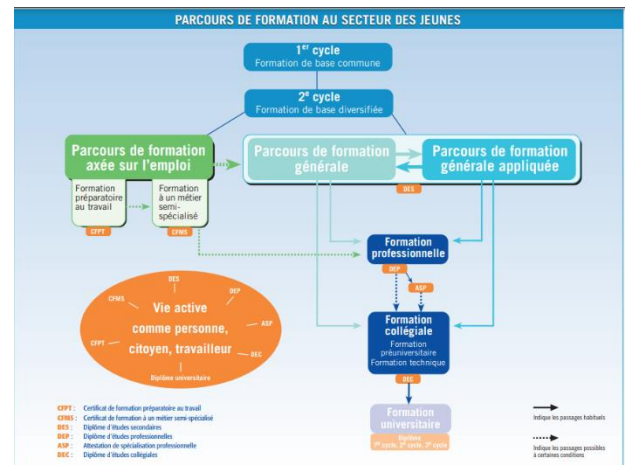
PARCOURS DE FORMATION AU SECTEUR DES JEUNES

1$^{er}$ cycle
Formation de base commune

2$^{e}$ cycle
Formation de base diversifiée

Parcours de formation axée sur l'emploi

Formation préparatoire au travail

CFPT

Formation à un métier semi-spécialisé

CFMS

Parcours de formation générale

Parcours de formation générale appliquée

DES

Formation professionnelle

DEP

ASP

Formation collégiale
Formation préuniversitaire
Formation technique

DEC

Formation universitaire
Diplôme 1$^{er}$ cycle, 2$^{e}$ cycle, 3$^{e}$ cycle

Vie active comme personne, citoyen, travailleur

DES
DEP
ASP
DEC
CFMS
CFPT
Diplôme universitaire

CFPT : Certificat de formation préparatoire au travail
CFMS : Certificat de formation à un métier semi-spécialisé
DES : Diplôme d'études secondaires
DEP : Diplôme d'études professionnelles
ASP : Attestation de spécialisation professionnelle
DEC : Diplôme d'études collégiales

Indique les passages habituels

Indique les passages possibles à certaines conditions